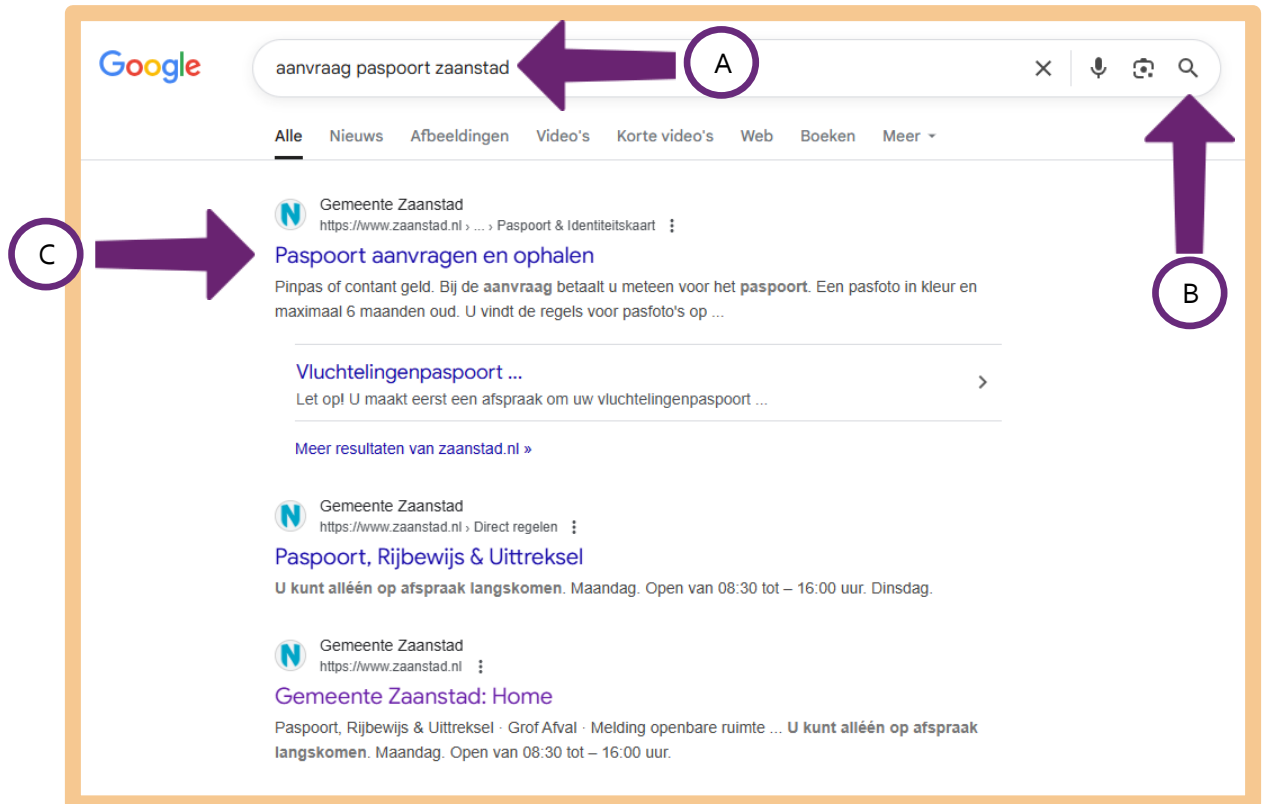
Google

aanvraag paspoort zaanstad

A

Alle Nieuws Afbeeldingen Video's Korte video's Web Boeken Meer

C

B

Gemeente Zaanstad
https://www.zaanstad.nl › ... › Paspoort & Identiteitskaart

Paspoort aanvragen en ophalen

Pinpas of contant geld. Bij de aanvraag betaalt u meteen voor het paspoort. Een pasfoto in kleur en maximaal 6 maanden oud. U vindt de regels voor pasfoto's op ...

Vluchtelingenpaspoort ...
Let op! U maakt eerst een afspraak om uw vluchtelingenpaspoort ...

Meer resultaten van zaanstad.nl »

Gemeente Zaanstad
https://www.zaanstad.nl › Direct regelen

Paspoort, Rijbewijs & Uittreksel

U kunt alléén op afspraak langskomen. Maandag. Open van 08:30 tot – 16:00 uur. Dinsdag.

Gemeente Zaanstad
https://www.zaanstad.nl

Gemeente Zaanstad: Home

Paspoort, Rijbewijs & Uittreksel · Grof Afval · Melding openbare ruimte ... U kunt alléén op afspraak langskomen. Maandag. Open van 08:30 tot – 16:00 uur.